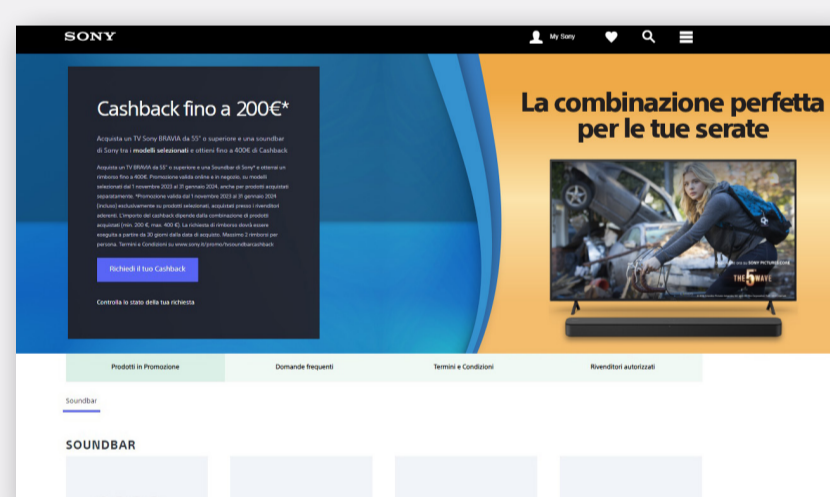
SONY

My Sony

Cashback fino a 200€*

Acquista un TV Sony BRAVIA da 55" o superiore e una soundbar di Sony tra i **modelli selezionati** e ottieni fino a 400€ di Cashback

Acquista un TV BRAVIA da 55" o superiore e una Soundbar di Sony* e ottieni un rimborso fino a 400€. Promozione valida online e in negozio, su modelli selezionati dal 1 novembre 2023 al 31 gennaio 2024, anche per prodotti acquistati separatamente. *Promozione valida dal 1 novembre 2023 al 31 gennaio 2024 (incluso) esclusivamente su prodotti selezionati, acquistati presso i rivenditori aderenti. L'importo del cashback dipende dalla combinazione di prodotti acquistati (min. 200 €, max. 400 €). La richiesta di rimborso dovrà essere eseguita a partire da 30 giorni dalla data di acquisto. Massimo 2 rimborsi per persona. Termini e Condizioni su www.sony.it/promo/tvsoundbarcashback

Richiedi il tuo Cashback

Controlla lo stato della tua richiesta

La combinazione perfetta per le tue serate

SONY PICTURES

THE 5th WAVE

Prodotti in Promozione | Domande frequenti | Termini e Condizioni | Rivenditori autorizzati

Soundbar

SOUNDBAR